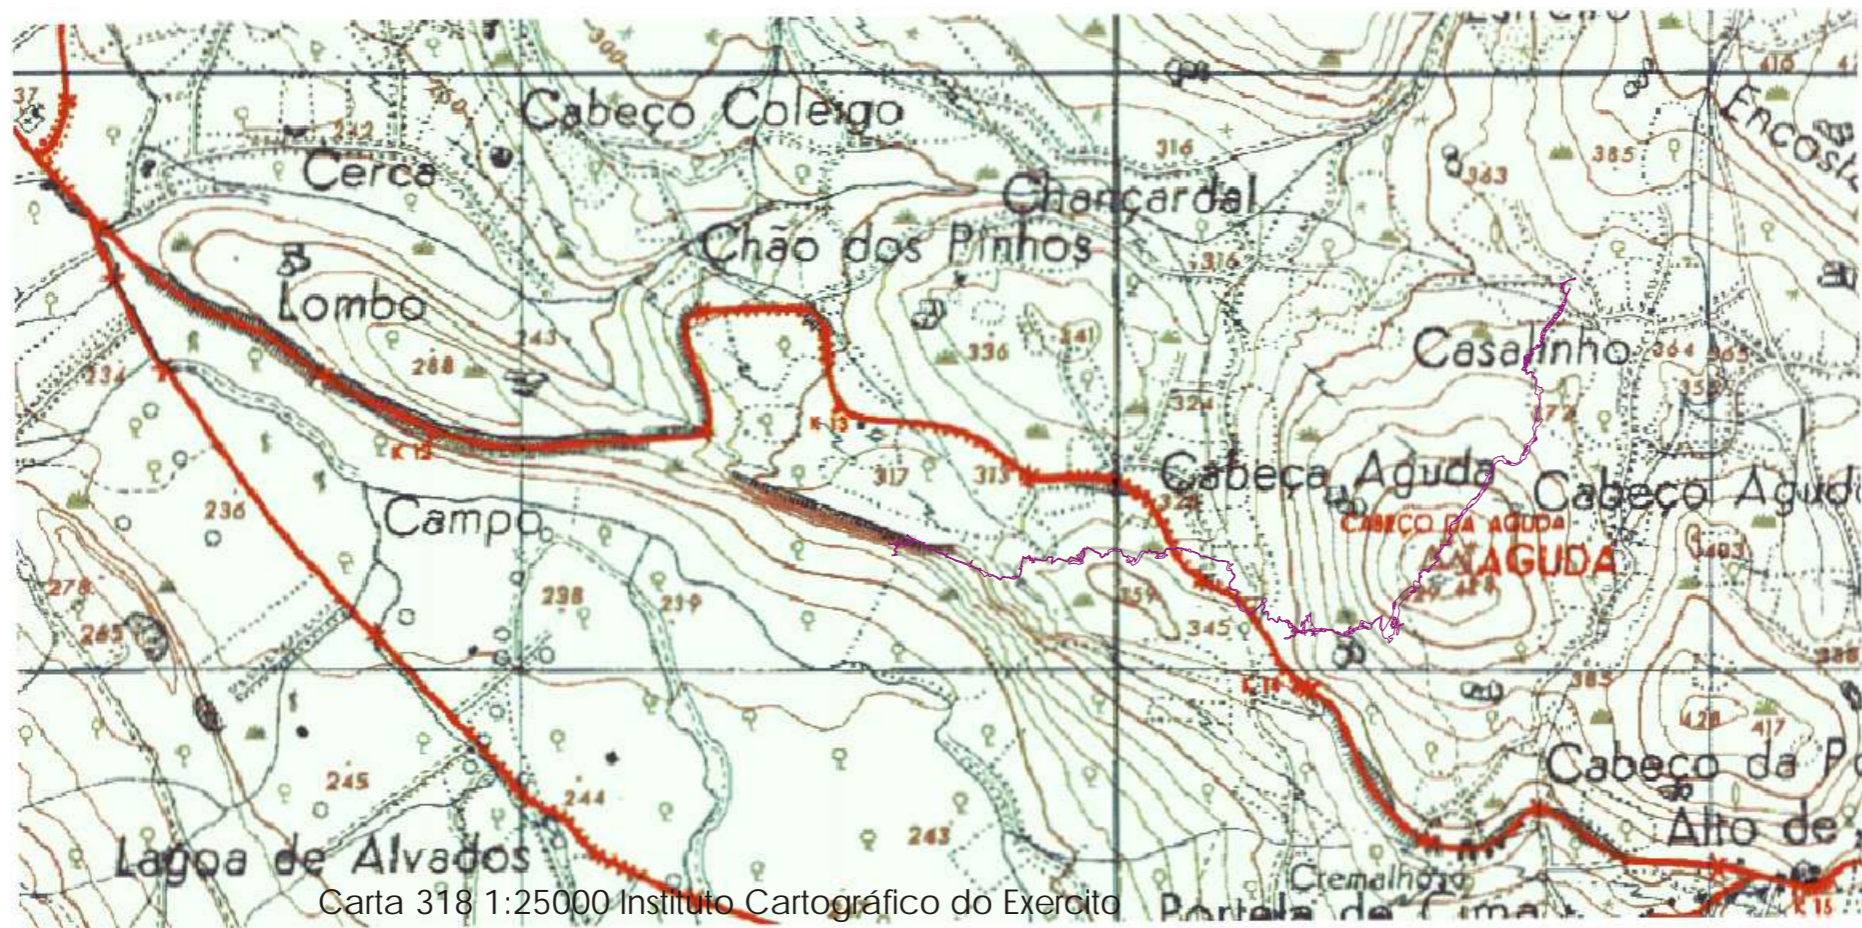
Estreito
37
242
300
250
Cabeço Coleigo
Cerca
316
Chançardal
Chão dos Pinhos
316
Encosta
385
383
410
Lombo
288
243
234
336
341
Casalinho
364
365
358
324
372
K 13
K 13
317
313
Cabeça Aguda
Cabeço Aguda
CABEÇO DA AGUDA
AGUDA
403
236
Campo
278
265
238
239
359
345
428
K 14
385
428
417
388
245
244
243
Cabeço da P
Alto de
Lagoa de Alvados
Cremalheira
Portela de Cima
K 15
Carta 318 1:25000 Instituto Cartográfico do Exercito